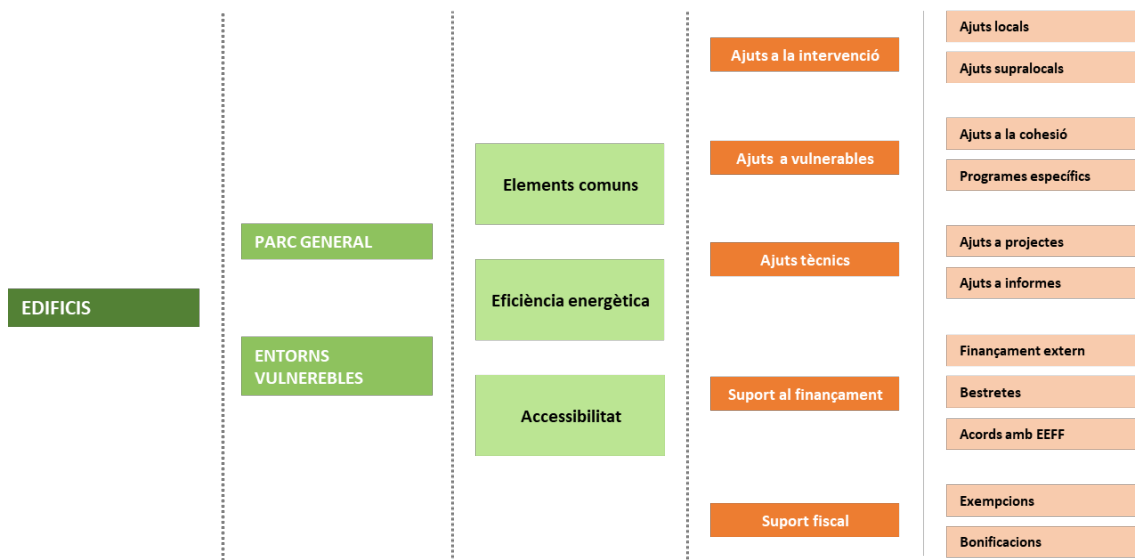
EDIFICIS

PARC GENERAL

ENTORNS VULNEREBLES

Elements comuns

Eficiència energètica

Accessibilitat

Ajuts a la intervenció

Ajuts a vulnerables

Ajuts tècnics

Suport al finançament

Suport fiscal

Ajuts locals

Ajuts supralocals

Ajuts a la cohesió

Programes específics

Ajuts a projectes

Ajuts a informes

Finançament extern

Bestretes

Acords amb EEFF

Exempcions

Bonificacions